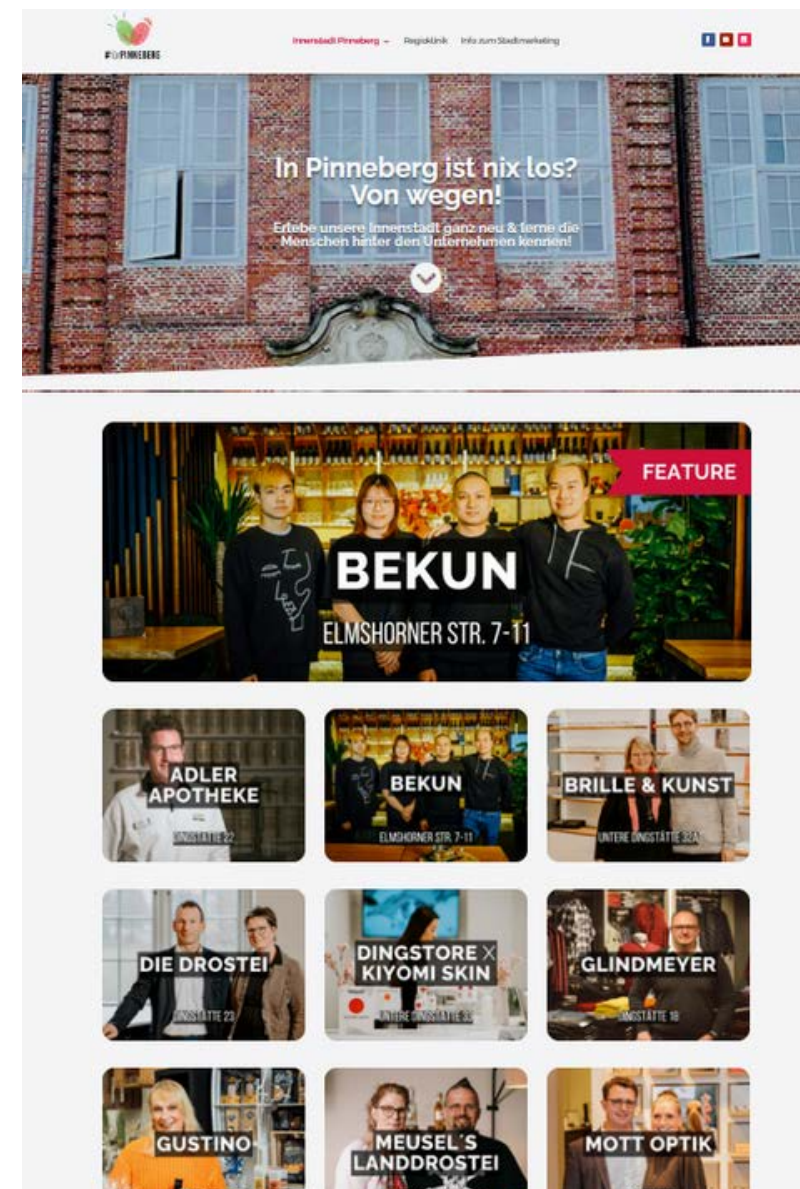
#@PINNEBERG

Innenstadt Pinneberg ⌄ Regioklinik Info zum Stadtmarketing

In Pinneberg ist nix los? Von wegen!

Erlebe unsere Innenstadt ganz neu & lerne die Menschen hinter den Unternehmen kennen!

FEATURE

BEKUN

ELMSHORNER STR. 7-11

ADLER APOTHEKE

DINGSTÄTTE 22

BEKUN

ELMSHORNER STR. 7-11

BRILLE & KUNST

UNTERE DINGSTÄTTE 32A

DIE DROSTEI

DINGSTÄTTE 23

DINGSTORE X KIYOMI SKIN

UNTERE DINGSTÄTTE 30

GLINDMEYER

DINGSTÄTTE 18

GUSTINO

MEUSEL´S LANDDROSTEI

MOTT OPTIK